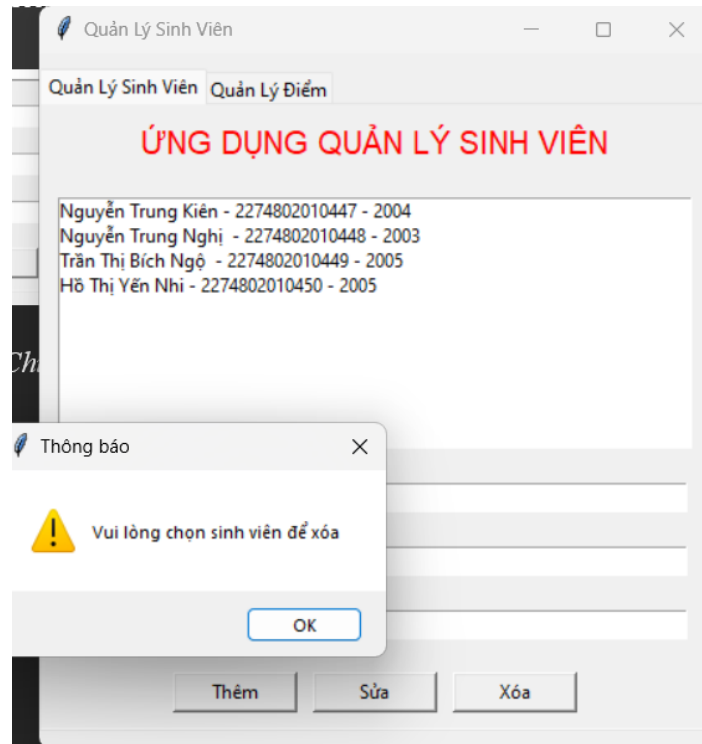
Quản Lý Sinh Viên

Quản Lý Sinh Viên
Quản Lý Điểm

ỨNG DỤNG QUẢN LÝ SINH VIÊN

Nguyễn Trung Kiên - 2274802010447 - 2004
Nguyễn Trung Nghị - 2274802010448 - 2003
Trần Thị Bích Ngộ - 2274802010449 - 2005
Hồ Thị Yến Nhi - 2274802010450 - 2005

Ch

Thông báo

Vui lòng chọn sinh viên để xóa

OK

Thêm
Sửa
Xóa